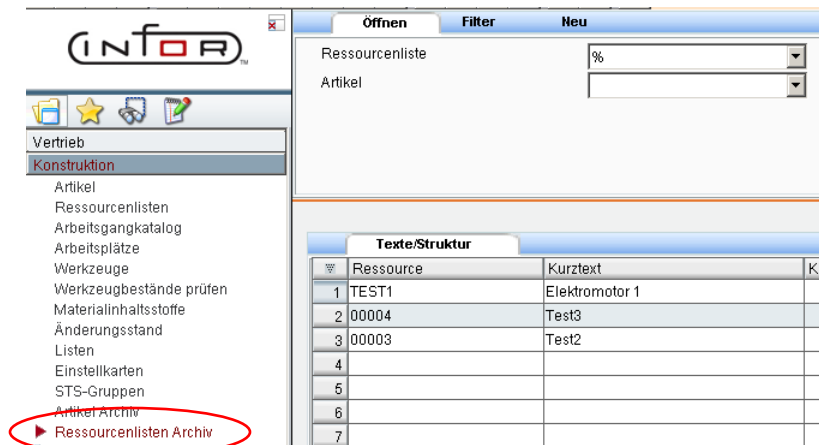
INFOR™

Vertrieb
Konstruktion
Artikel
Ressourcenlisten
Arbeitsgangkatalog
Arbeitsplätze
Werkzeuge
Werkzeugbestände prüfen
Materialinhaltsstoffe
Änderungsstand
Listen
Einstellkarten
STS-Gruppen
Artikel Archiv
Ressourcenlisten Archiv

Öffnen | Filter | Neu

Ressourcenliste %
Artikel

Texte/Struktur

| | Ressource | Kurztext | K |
|---|---|---|---|
| 1 | TEST1 | Elektromotor 1 | |
| 2 | 00004 | Test3 | |
| 3 | 00003 | Test2 | |
| 4 | | | |
| 5 | | | |
| 6 | | | |
| 7 | | | |